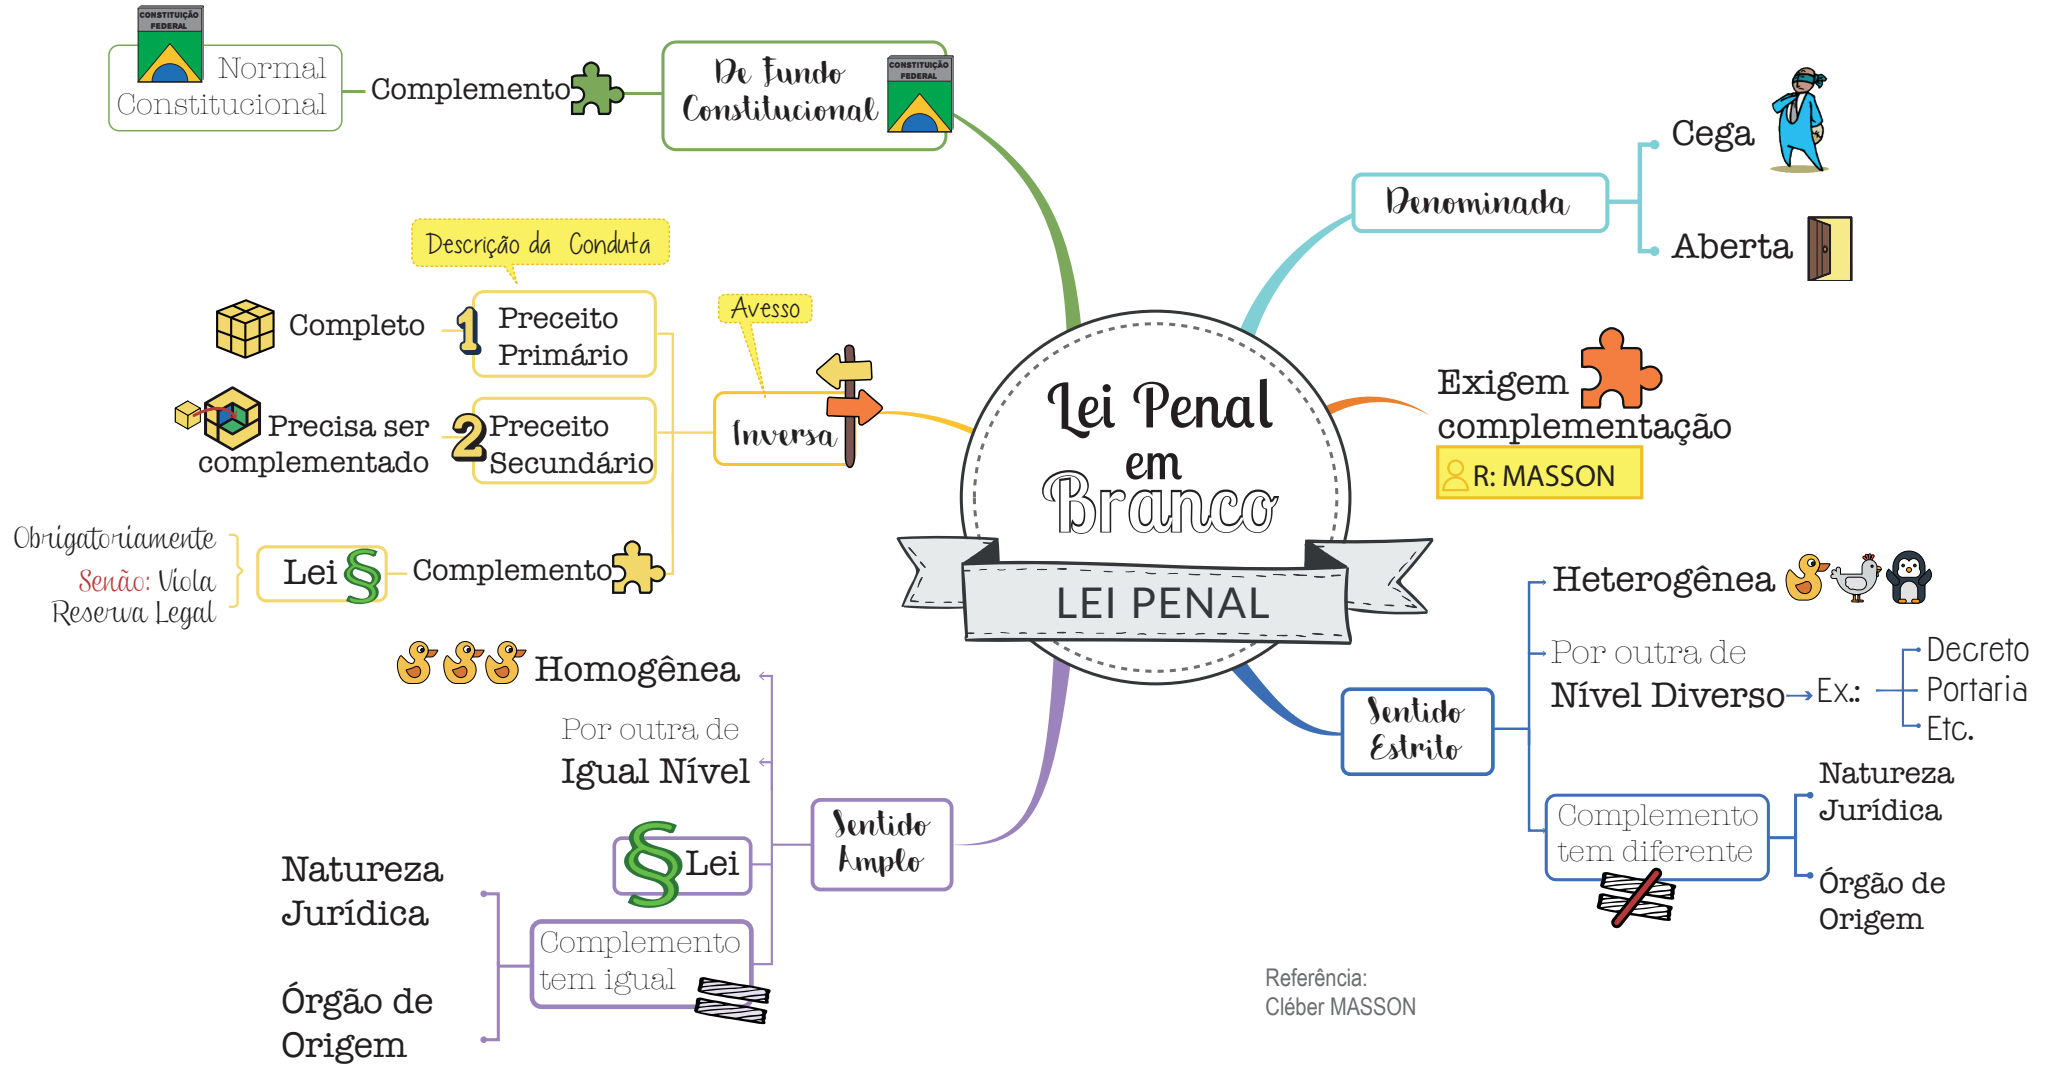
Lei Penal em Branco

LEI PENAL

CONSTITUIÇÃO FEDERAL

Normal Constitucional

Complemento

De Fundo Constitucional

CONSTITUIÇÃO FEDERAL

Denominada

Cega

Aberta

Exigem complementação

R: MASSON

Descrição da Conduta

Completo

1 Preceito Primário

Precisa ser complementado

2 Preceito Secundário

Avesso

Inversa

Obrigatoriamente

Senão: Viola Reserva Legal

Lei §

Complemento

Homogênea

Por outra de Igual Nível

§ Lei

Sentido Amplo

Natureza Jurídica

Órgão de Origem

Complemento tem igual

Heterogênea

Por outra de Nível Diverso → Ex.:

Decreto

Portaria

Etc.

Sentido Estrito

Complemento tem diferente

Natureza Jurídica

Órgão de Origem

Referência:
Cléber MASSON